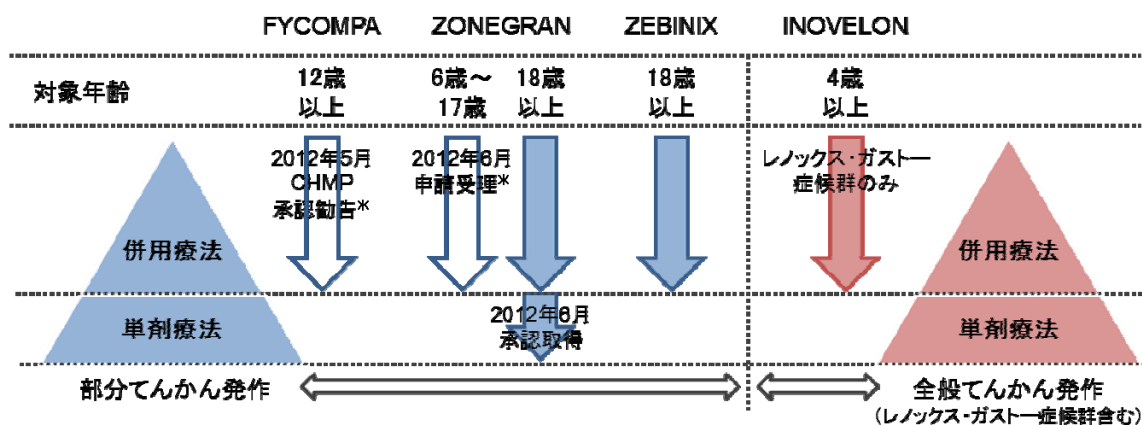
| | FYCOMPA | ZONEGRAN | | ZEBINIX | INOVELON |
|---|---|---|---|---|---|
| 対象年齢 | 12歳以上 | 6歳～17歳 | 18歳以上 | 18歳以上 | 4歳以上 |

2012年5月 CHMP 承認勧告※

2012年6月 申請受理※

レノックス･ガストー症候群のみ

併用療法

併用療法

単剤療法

2012年6月 承認取得

単剤療法

部分てんかん発作

全般てんかん発作 (レノックス･ガストー症候群含む)